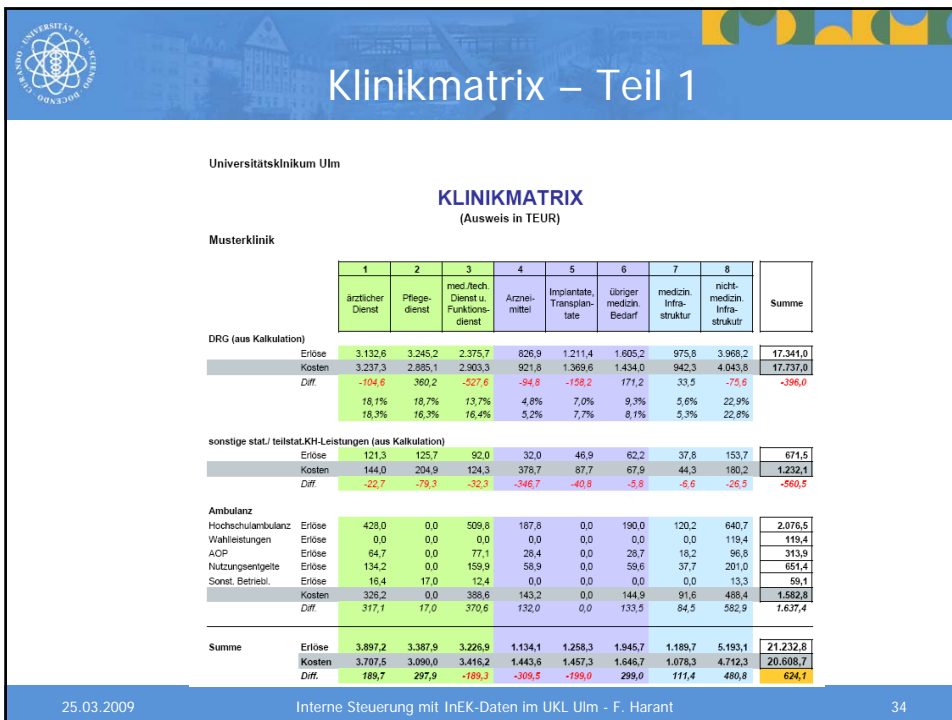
UNIVERSITÄT ULM SCIENDO DOCENDO CURANDO

Klinikmatrix – Teil 1

Universitätsklinikum Ulm

KLINIKMATRIX
(Ausweis in TEUR)

Musterklinik

| | | 1 | 2 | 3 | 4 | 5 | 6 | 7 | 8 | |
|---|---|---|---|---|---|---|---|---|---|---|
| | | ärztlicher Dienst | Pflegedienst | med./tech. Dienst u. Funktionsdienst | Arzneimittel | Implantate, Transplantate | übriger medizin. Bedarf | medizin. Infrastruktur | nichtmedizin. Infrastruktr | Summe |
| DRG (aus Kalkulation) | | | | | | | | | | |
| | Erlöse | 3.132,6 | 3.245,2 | 2.375,7 | 826,9 | 1.211,4 | 1.605,2 | 975,8 | 3.968,2 | 17.341,0 |
| | Kosten | 3.237,3 | 2.885,1 | 2.903,3 | 921,8 | 1.369,6 | 1.434,0 | 942,3 | 4.043,8 | 17.737,0 |
| | Diff. | -104,6 | 360,2 | -527,6 | -94,8 | -158,2 | 171,2 | 33,5 | -75,6 | -396,0 |
| | | 18,1% | 18,7% | 13,7% | 4,8% | 7,0% | 9,3% | 5,6% | 22,9% | |
| | | 18,3% | 16,3% | 16,4% | 5,2% | 7,7% | 8,1% | 5,3% | 22,8% | |
| sonstige stat./ teilstat.KH-Leistungen (aus Kalkulation) | | | | | | | | | | |
| | Erlöse | 121,3 | 125,7 | 92,0 | 32,0 | 46,9 | 62,2 | 37,8 | 153,7 | 671,5 |
| | Kosten | 144,0 | 204,9 | 124,3 | 378,7 | 87,7 | 67,9 | 44,3 | 180,2 | 1.232,1 |
| | Diff. | -22,7 | -79,3 | -32,3 | -346,7 | -40,8 | -5,8 | -6,6 | -26,5 | -560,5 |
| Ambulanz | | | | | | | | | | |
| Hochschulambulanz | Erlöse | 428,0 | 0,0 | 509,8 | 187,8 | 0,0 | 190,0 | 120,2 | 640,7 | 2.076,5 |
| Wahlleistungen | Erlöse | 0,0 | 0,0 | 0,0 | 0,0 | 0,0 | 0,0 | 0,0 | 119,4 | 119,4 |
| AOP | Erlöse | 64,7 | 0,0 | 77,1 | 28,4 | 0,0 | 28,7 | 18,2 | 96,8 | 313,9 |
| Nutzungsentgelte | Erlöse | 134,2 | 0,0 | 159,9 | 58,9 | 0,0 | 59,6 | 37,7 | 201,0 | 651,4 |
| Sonst. Betriebl. | Erlöse | 16,4 | 17,0 | 12,4 | 0,0 | 0,0 | 0,0 | 0,0 | 13,3 | 59,1 |
| | Kosten | 326,2 | 0,0 | 388,6 | 143,2 | 0,0 | 144,9 | 91,6 | 488,4 | 1.582,8 |
| | Diff. | 317,1 | 17,0 | 370,6 | 132,0 | 0,0 | 133,5 | 84,5 | 582,9 | 1.637,4 |
| Summe | Erlöse | 3.897,2 | 3.387,9 | 3.226,9 | 1.134,1 | 1.258,3 | 1.945,7 | 1.189,7 | 5.193,1 | 21.232,8 |
| | Kosten | 3.707,5 | 3.090,0 | 3.416,2 | 1.443,6 | 1.457,3 | 1.646,7 | 1.078,3 | 4.712,3 | 20.608,7 |
| | Diff. | 189,7 | 297,9 | -189,3 | -309,5 | -199,0 | 299,0 | 111,4 | 480,8 | 624,1 |

25.03.2009 Interne Steuerung mit InEK-Daten im UKL Ulm - F. Harant 34